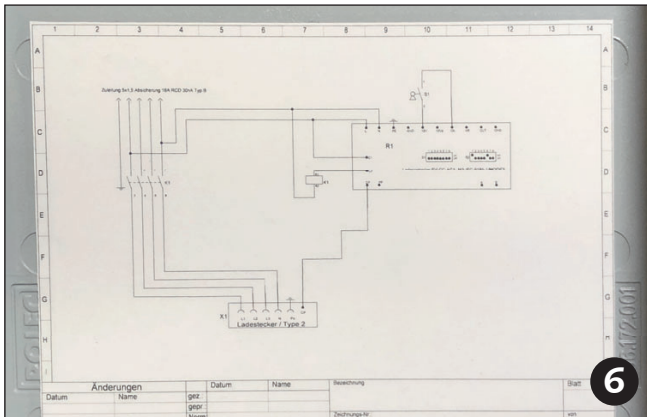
1 2 3 4 5 6 7 8 9 10 11 12 13 14

A
B
C
D
E
F
G
H

Zuleitung 5x1,5 Absicherung 16A RCD 30mA Typ B

S1

R1

K1

X1

Ladestecker / Type 2

L1 L2 L3 N PE CP

| Änderungen | | | Datum | Name | Bezeichnung | Blatt |
|---|---|---|---|---|---|---|
| Datum | Name | gez. | | | | |
| | | gepr. | | | Zeichnungs-Nr. | |
| | | Norm | | | | |

6

POLLO

172.001